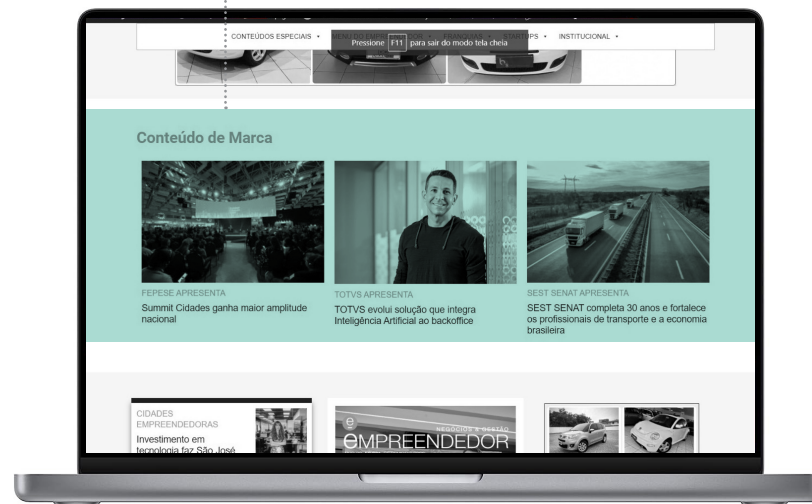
CONTEÚDOS ESPECIAIS • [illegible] • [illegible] • STARTUPS • INSTITUCIONAL •

Pressione F11 para sair do modo tela cheia

Conteúdo de Marca

FEPESE APRESENTA

Summit Cidades ganha maior amplitude nacional

TOTVS APRESENTA

TOTVS evolui solução que integra Inteligência Artificial ao backoffice

SEST SENAT APRESENTA

SEST SENAT completa 30 anos e fortalece os profissionais de transporte e a economia brasileira

CIDADES EMPREENDEDORAS

Investimento em tecnologia faz São José

NEGÓCIOS & GESTÃO

eMPREENDEDOR